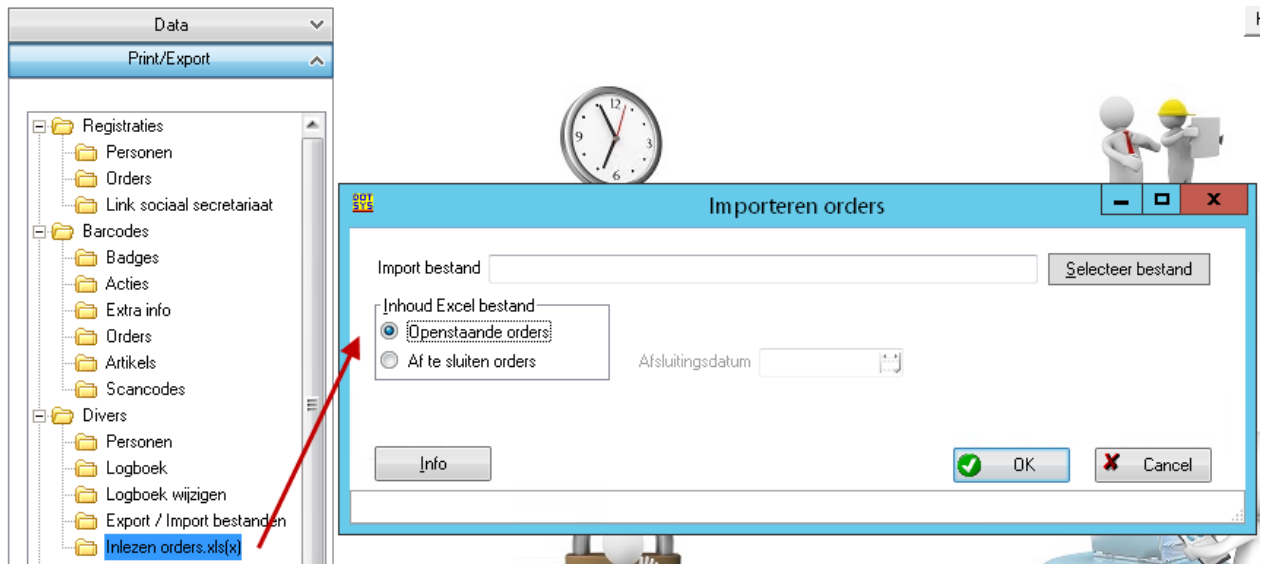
Data

Print/Export

Registraties
Personen
Orders
Link sociaal secretariaat
Barcodes
Badges
Acties
Extra info
Orders
Artikels
Scancodes
Divers
Personen
Logboek
Logboek wijzigen
Export / Import bestanden
Inlezen orders.xls(x)

12
9
3
6

DOT SYS

Importeren orders

Import bestand

Selecteer bestand

Inhoud Excel bestand
Openstaande orders
Af te sluiten orders

Afsluitingsdatum

Info

OK

Cancel